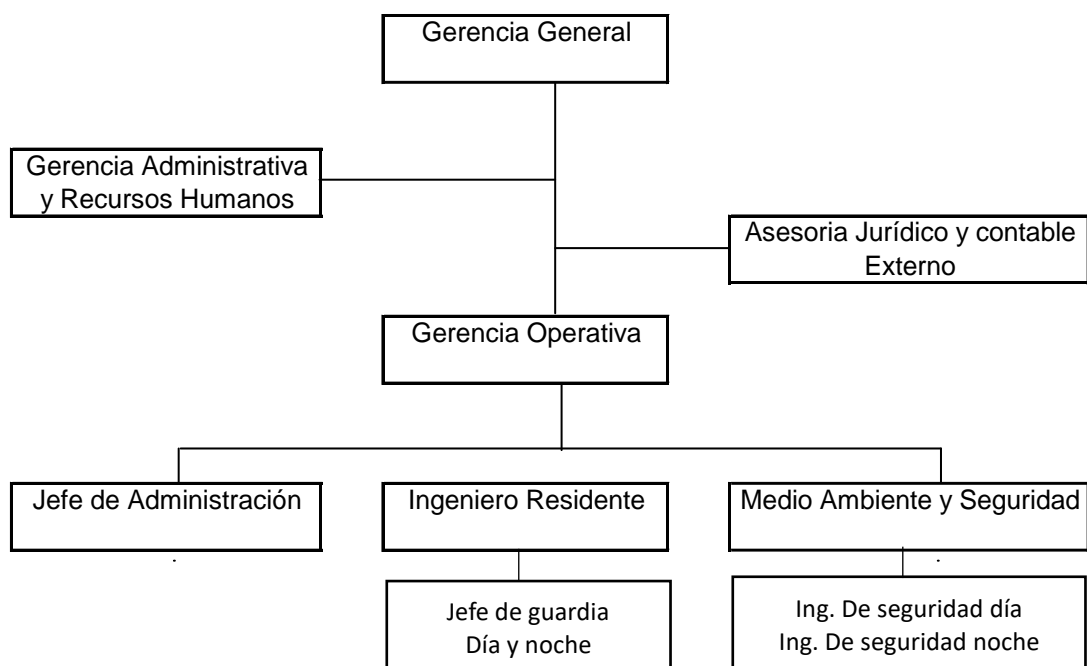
Gerencia General

Gerencia Administrativa y Recursos Humanos

Asesoria Jurídico y contable Externo

Gerencia Operativa

Jefe de Administración

Ingeniero Residente

Medio Ambiente y Seguridad

Jefe de guardia
Día y noche

Ing. De seguridad día
Ing. De seguridad noche